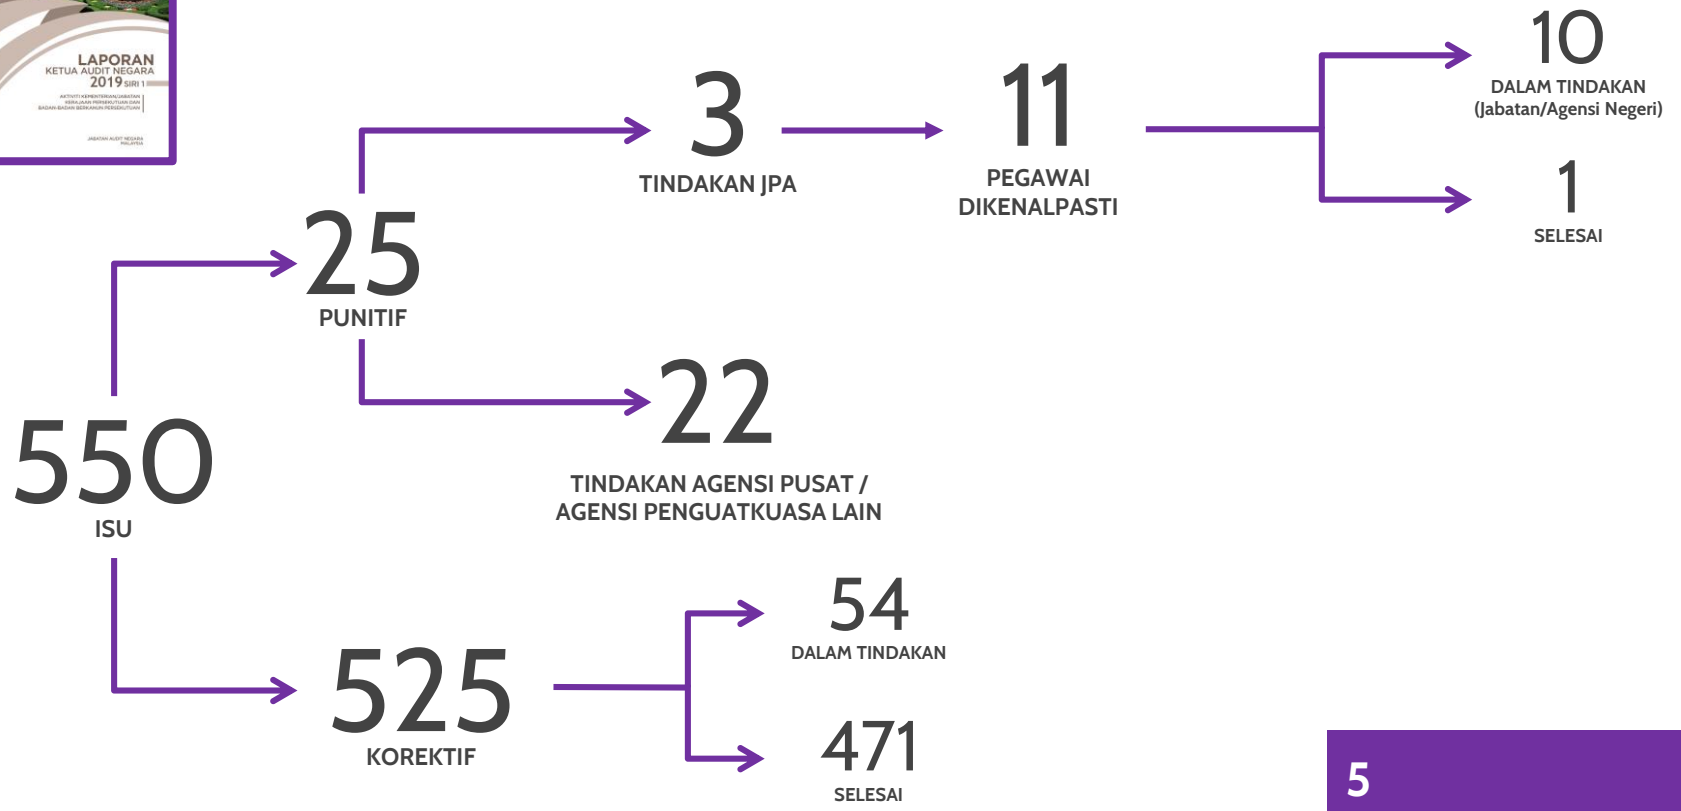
LAPORAN
KETUA AUDIT NEGARA
2019 SIRI 1
AKTIVITI KEMENTERIAN/JABATAN KERAJAAN PERSEKUTUAN DAN BADAN-BADAN BERKANUN PERSEKUTUAN
JABATAN AUDIT NEGARA MALAYSIA

550
ISU

25
PUNITIF

3
TINDAKAN JPA

11
PEGAWAI DIKENALPASTI

10
DALAM TINDAKAN
(Jabatan/Agensi Negeri)

1
SELESAI

22
TINDAKAN AGENSI PUSAT / AGENSI PENGUATKUASA LAIN

525
KOREKTIF

54
DALAM TINDAKAN

471
SELESAI

5